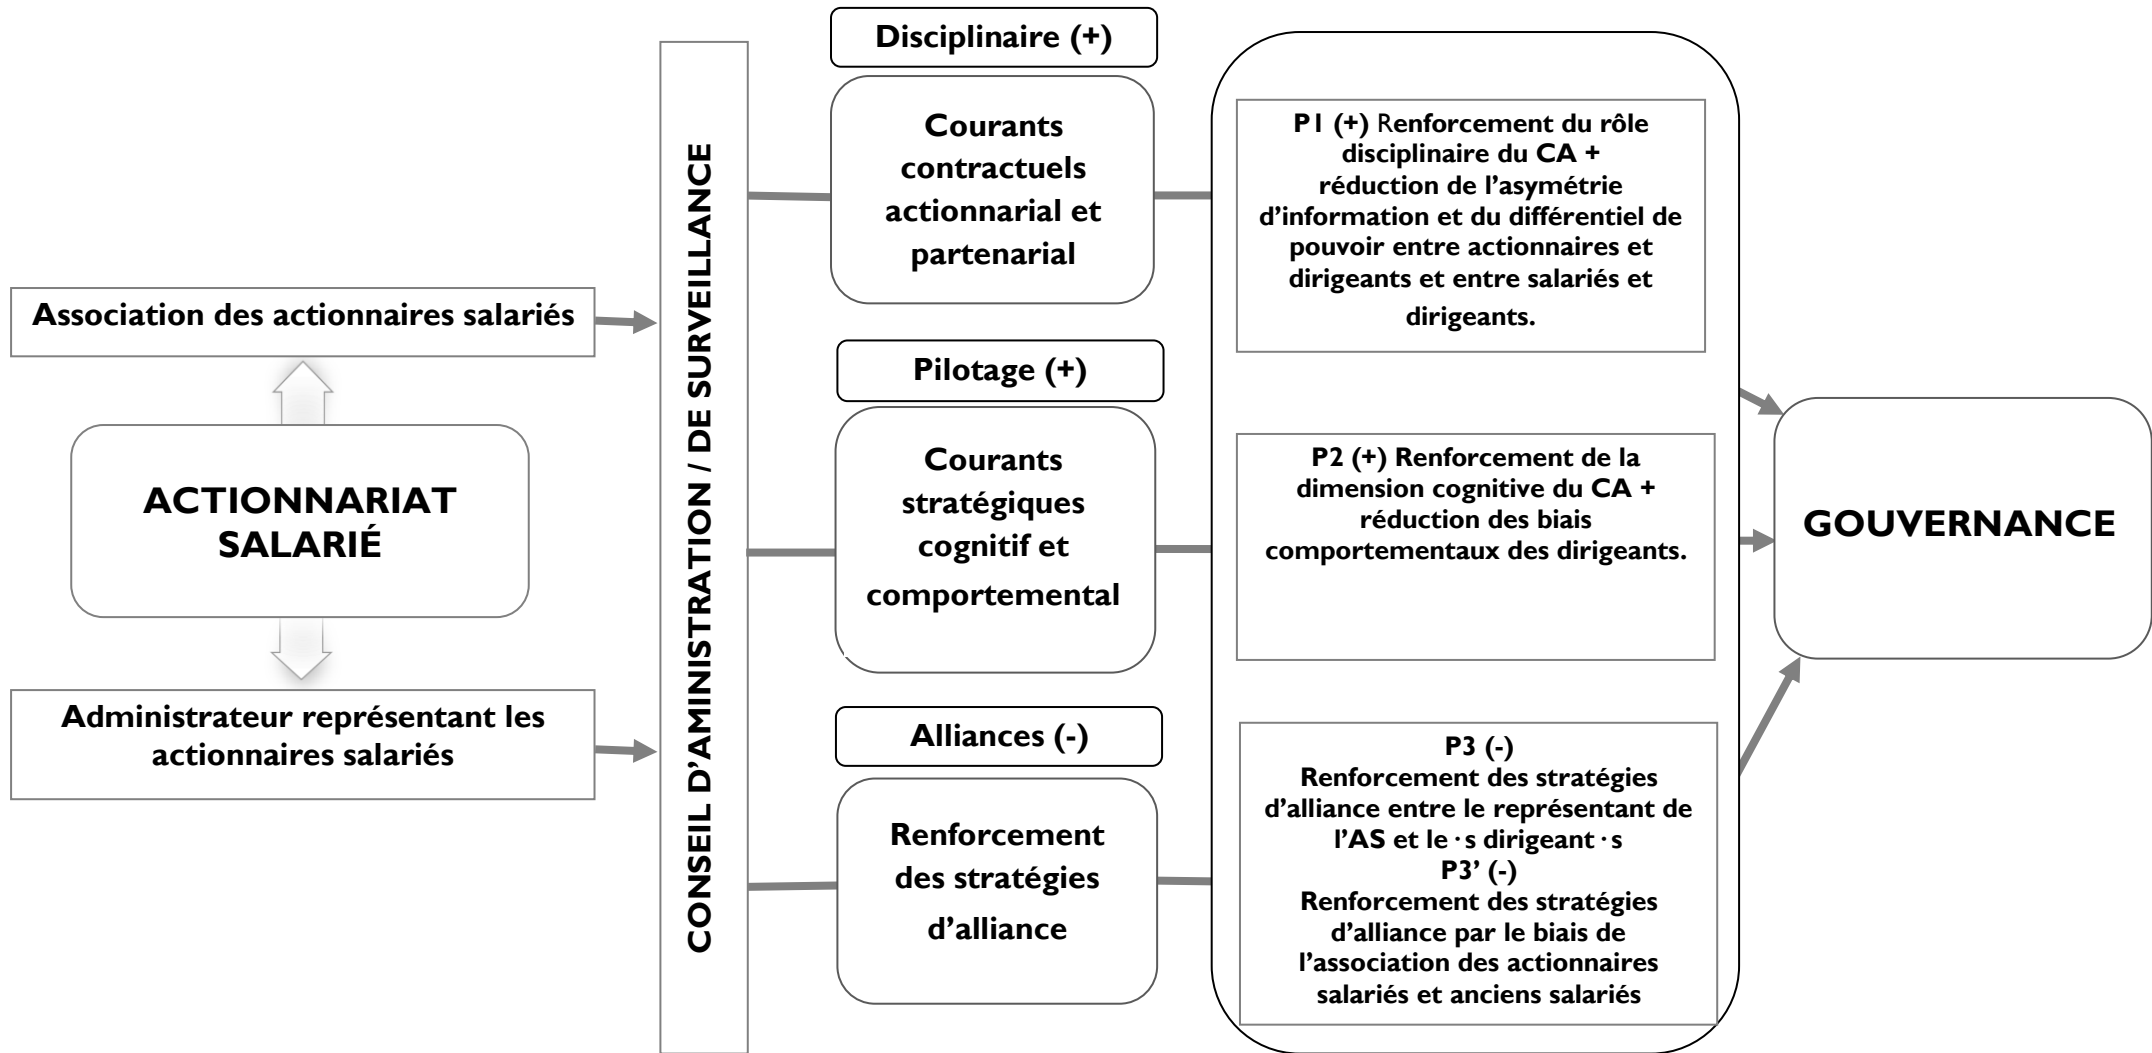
Association des actionnaires salariés

ACTIONNARIAT SALARIÉ

Administrateur représentant les actionnaires salariés

CONSEIL D'AMINISTRATION / DE SURVEILLANCE

Disciplinaire (+)

Courants contractuels actionnarial et partenarial

Pilotage (+)

Courants stratégiques cognitif et comportemental

Alliances (-)

Renforcement des stratégies d'alliance

P1 (+) Renforcement du rôle disciplinaire du CA + réduction de l'asymétrie d'information et du différentiel de pouvoir entre actionnaires et dirigeants et entre salariés et dirigeants.

P2 (+) Renforcement de la dimension cognitive du CA + réduction des biais comportementaux des dirigeants.

P3 (-)
Renforcement des stratégies d'alliance entre le représentant de l'AS et le·s dirigeant·s
P3' (-)
Renforcement des stratégies d'alliance par le biais de l'association des actionnaires salariés et anciens salariés

GOUVERNANCE